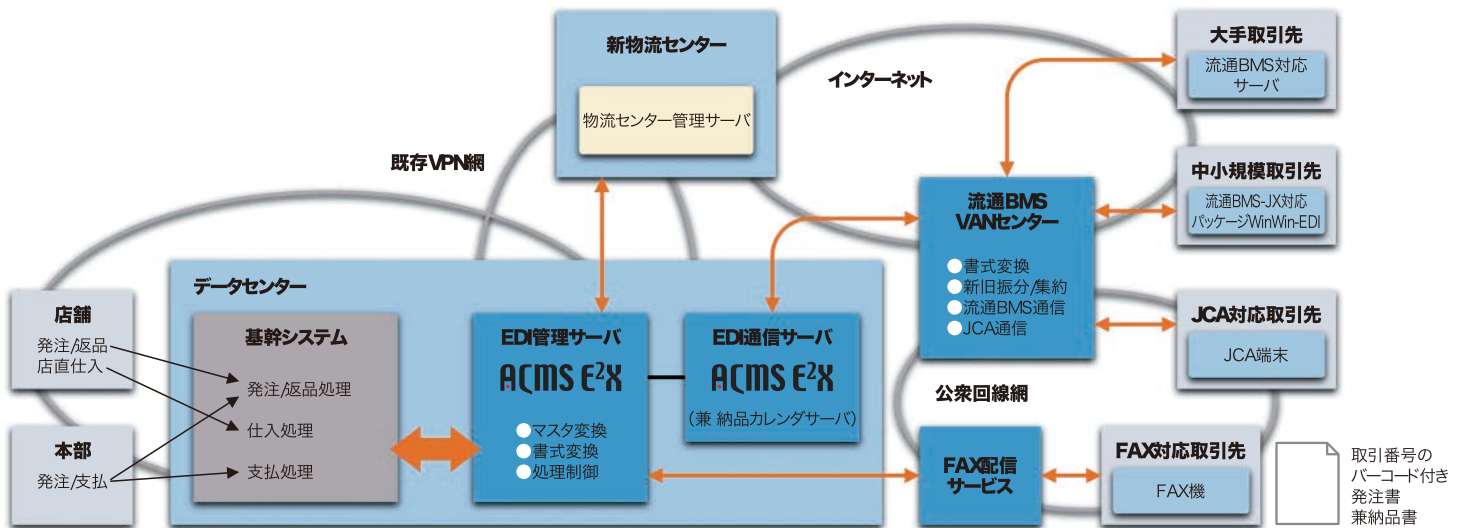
新物流センター

物流センター管理サーバ

インターネット

既存VPN網

大手取引先

流通BMS対応サーバ

中小規模取引先

流通BMS-JX対応パッケージWinWin-EDI

流通BMS VANセンター

●書式変換
●新旧振分/集約
●流通BMS通信
●JCA通信

JCA対応取引先

JCA端末

データセンター

店舗

発注/返品
店直仕入

基幹システム

発注/返品処理

仕入処理

支払処理

本部

発注/支払

EDI管理サーバ

ACMS $E^2X$

●マスタ変換
●書式変換
●処理制御

EDI通信サーバ

ACMS $E^2X$

（兼 納品カレンダサーバ）

公衆回線網

FAX配信サービス

FAX対応取引先

FAX機

取引番号のバーコード付き発注書兼納品書